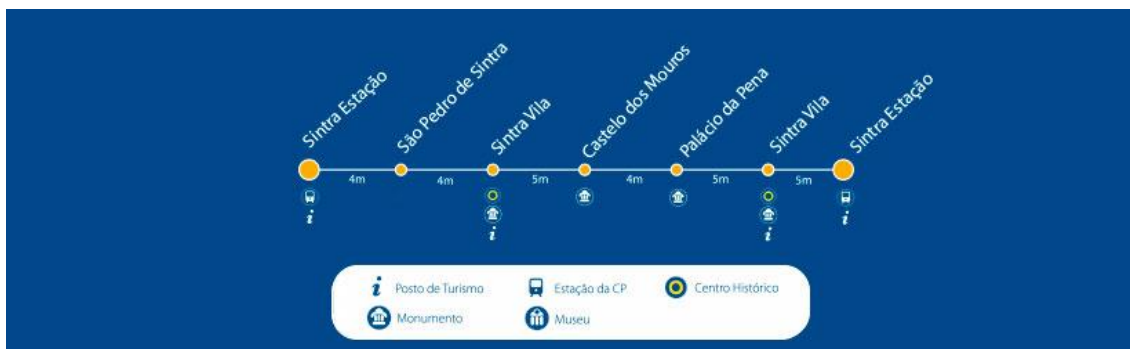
Sintra Estação
São Pedro de Sintra
Sintra Vila
Castelo dos Mouros
Palácio da Pena
Sintra Vila
Sintra Estação

4m
4m
5m
4m
5m
5m

i
i
i
i

i Posto de Turismo
Estação da CP
Centro Histórico
Monumento
Museu